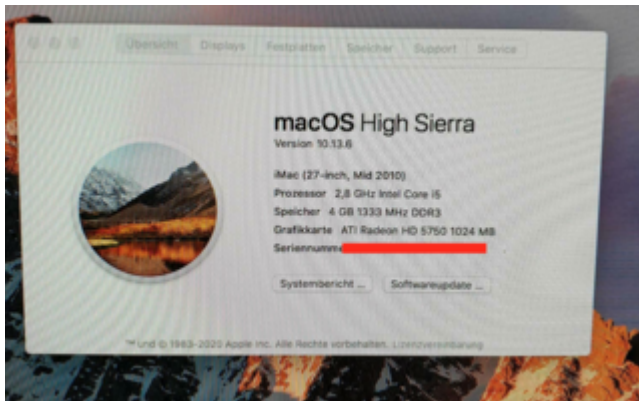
Übersicht Displays Festplatten Speicher Support Service

macOS High Sierra
Version 10.13.6

iMac (27-inch, Mid 2010)
Prozessor 2,8 GHz Intel Core i5
Speicher 4 GB 1333 MHz DDR3
Grafikkarte ATI Radeon HD 5750 1024 MB
Seriennumme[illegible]

Systembericht ... Softwareupdate ...

™ und © 1983-2020 Apple Inc. Alle Rechte vorbehalten. Lizenzvereinbarung